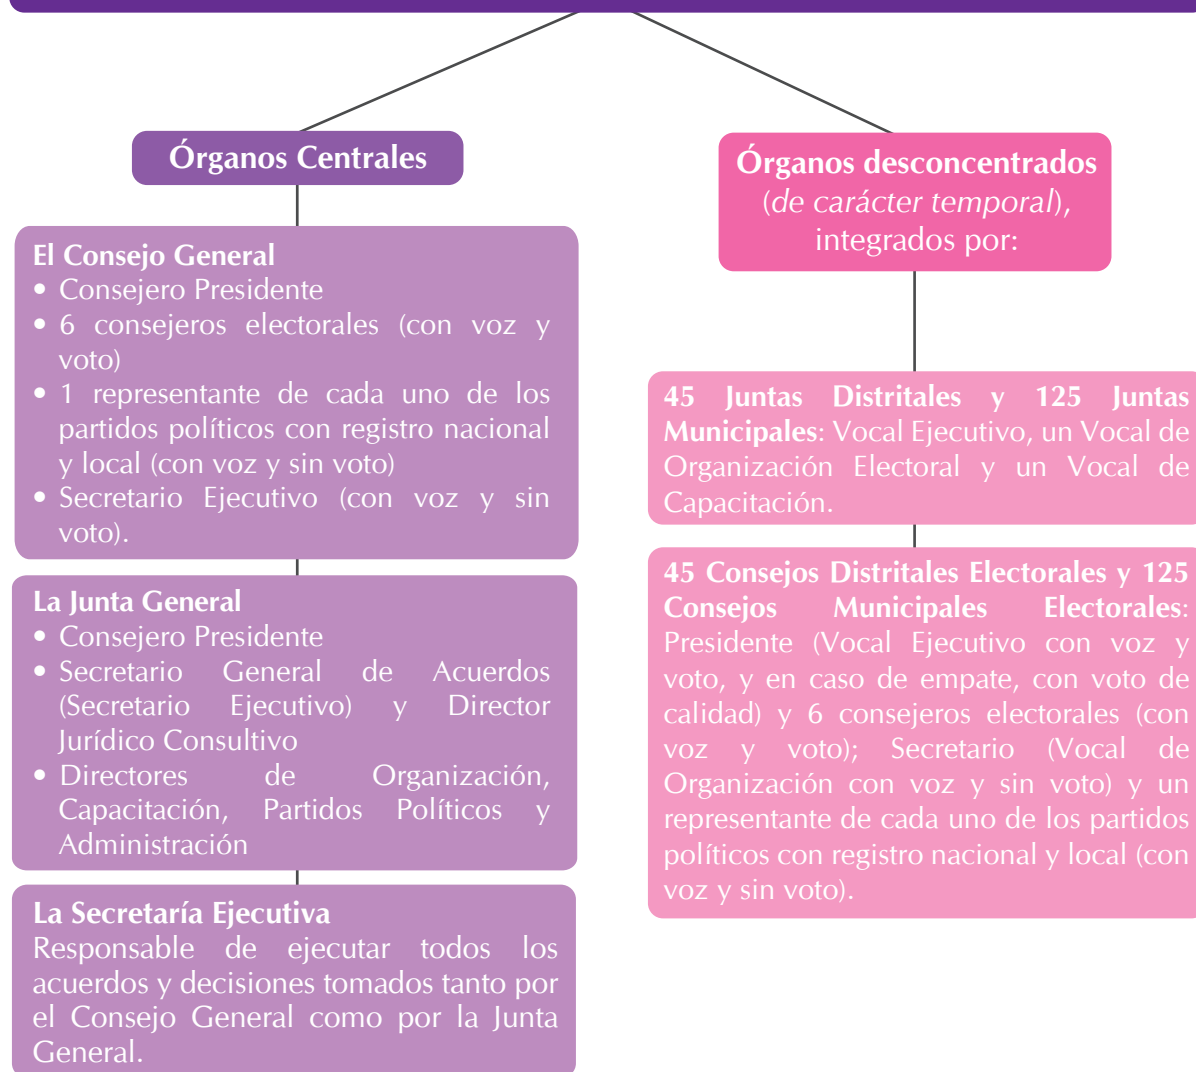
Órganos Centrales

El Consejo General
• Consejero Presidente
• 6 consejeros electorales (con voz y voto)
• 1 representante de cada uno de los partidos políticos con registro nacional y local (con voz y sin voto)
• Secretario Ejecutivo (con voz y sin voto).

La Junta General
• Consejero Presidente
• Secretario General de Acuerdos (Secretario Ejecutivo) y Director Jurídico Consultivo
• Directores de Organización, Capacitación, Partidos Políticos y Administración

La Secretaría Ejecutiva
Responsable de ejecutar todos los acuerdos y decisiones tomados tanto por el Consejo General como por la Junta General.

Órganos desconcentrados (de carácter temporal), integrados por:

45 Juntas Distritales y 125 Juntas Municipales: Vocal Ejecutivo, un Vocal de Organización Electoral y un Vocal de Capacitación.

45 Consejos Distritales Electorales y 125 Consejos Municipales Electorales: Presidente (Vocal Ejecutivo con voz y voto, y en caso de empate, con voto de calidad) y 6 consejeros electorales (con voz y voto); Secretario (Vocal de Organización con voz y sin voto) y un representante de cada uno de los partidos políticos con registro nacional y local (con voz y sin voto).